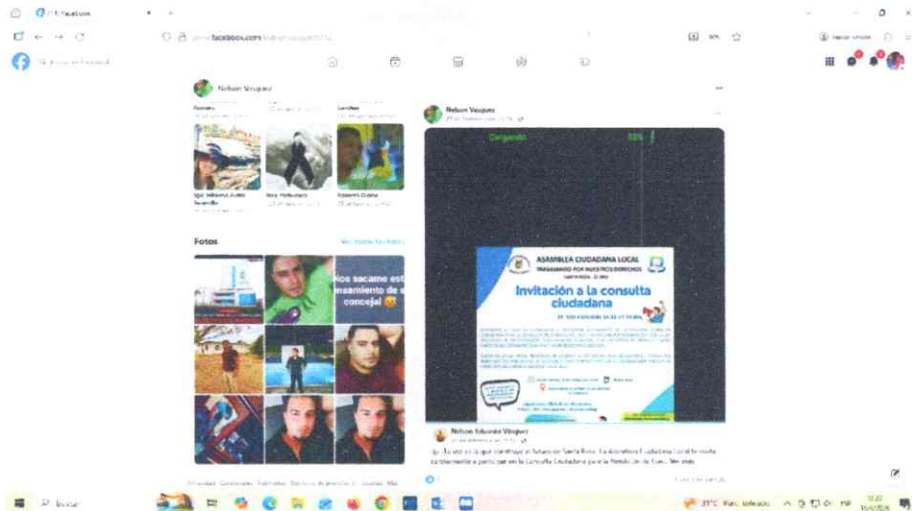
(7) Facebook

facebook.com

Nelson Vasquez

Fotos

Nos sacamos est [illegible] ensamiento de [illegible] concejal

Nelson Vasquez

Cargando

ASAMBLEA CIUDADANA LOCAL

TRABAJANDO POR NUESTROS DERECHOS

Invitación a la consulta ciudadana

Nelson Eduardo Vasquez

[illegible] Santa Rosa. La Asamblea Ciudadana Local te invita cordialmente a participar en la Consulta Ciudadana para la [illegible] Ver más

Buscar

31°C